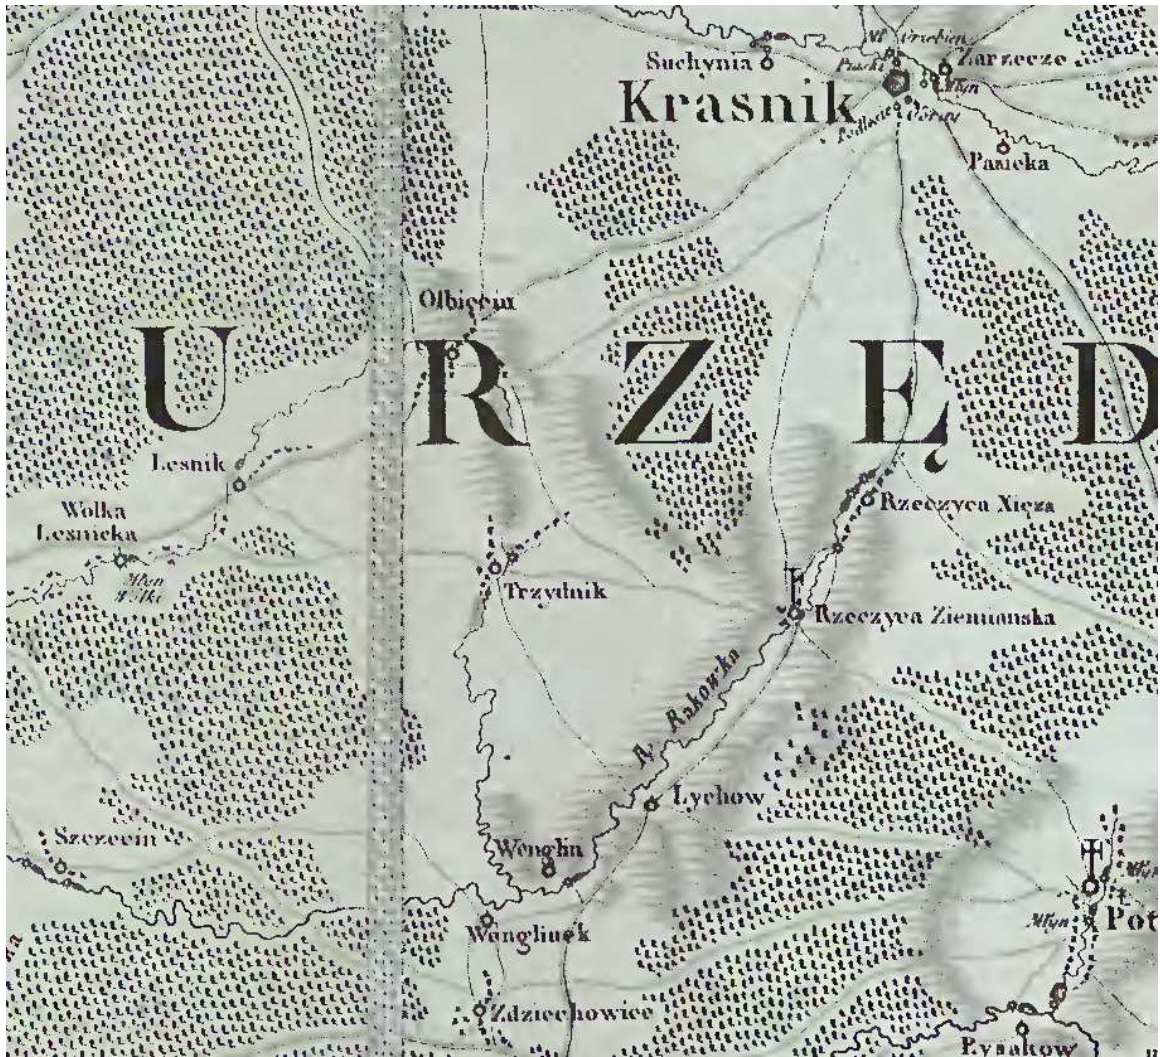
Suchynia
Krasnik
Zarzecze
Mlyn
Pasieka
Olbiecin
U R Z Ę D
Lesnik
Wolka Lesnicka
Mlyn
Trzydnik
Rzeczyca Xięża
Rzeczyca Ziemianska
R. Rakowka
Lychow
Szczecin
Wenglin
Wenglinek
Zdziechowice
Mlyn
Pot
Rysakow